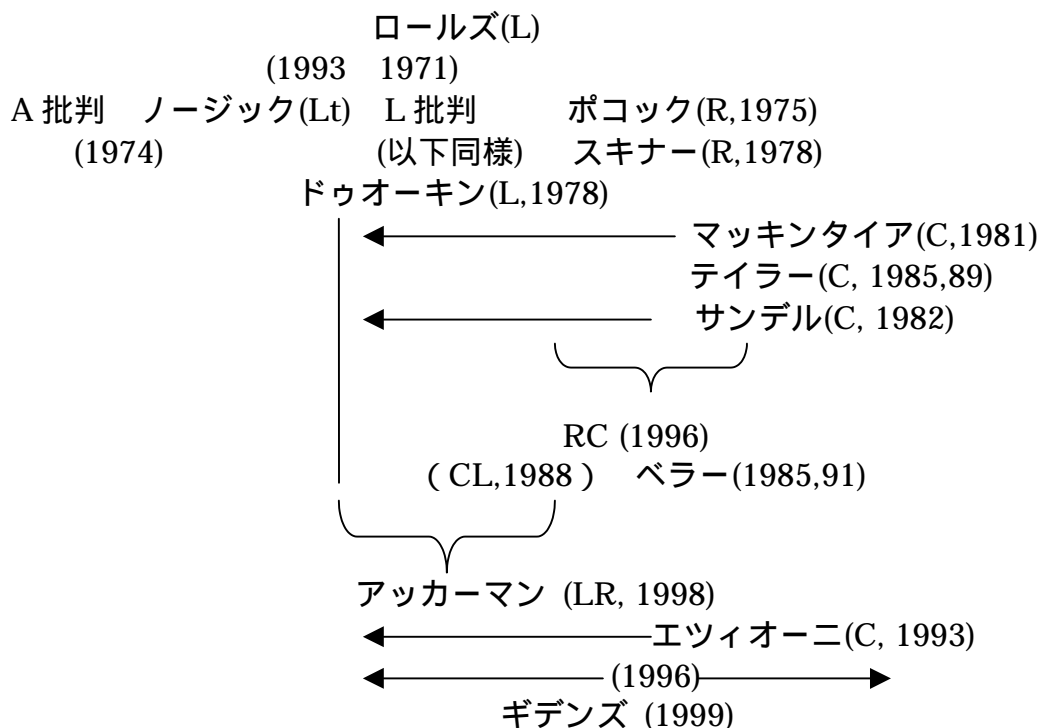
ロールズ(L)
(1993 1971)
A 批判 ノージック(Lt) L 批判 ポコック(R,1975)
(1974) (以下同様) スキナー(R,1978)
ドゥオーキン(L,1978)
マッキンタイア(C,1981)
テイラー(C, 1985,89)
サンデル(C, 1982)
RC (1996)
( CL,1988 ) ベラー(1985,91)
アッカーマン (LR, 1998)
エツィオーニ(C, 1993)
(1996)
ギデンズ (1999)